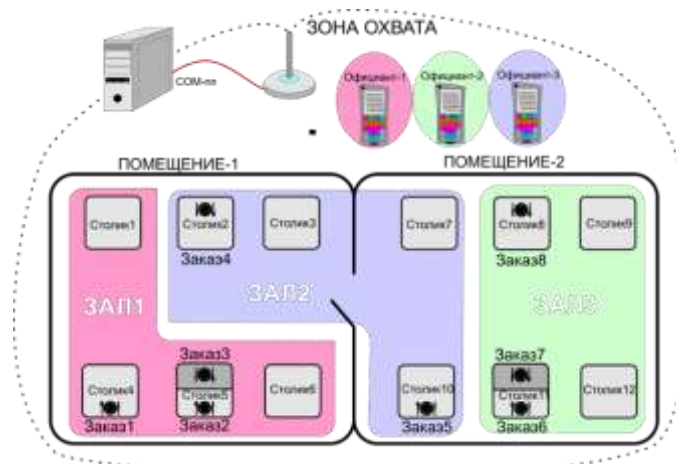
ЗОНА ОХВАТА

COM-пп

Официант-1
Официант-2
Официант-3

ПОМЕЩЕНИЕ-1
ПОМЕЩЕНИЕ-2

Столик1
Столик2
Столик3
Заказ4
ЗАЛ1
ЗАЛ2
Столик7
Столик8
Столик9
Заказ8
ЗАЛ3
Заказ3
Столик4
Столик5
Столик6
Заказ1
Заказ2
Столик10
Заказ5
Заказ7
Столик11
Столик12
Заказ6